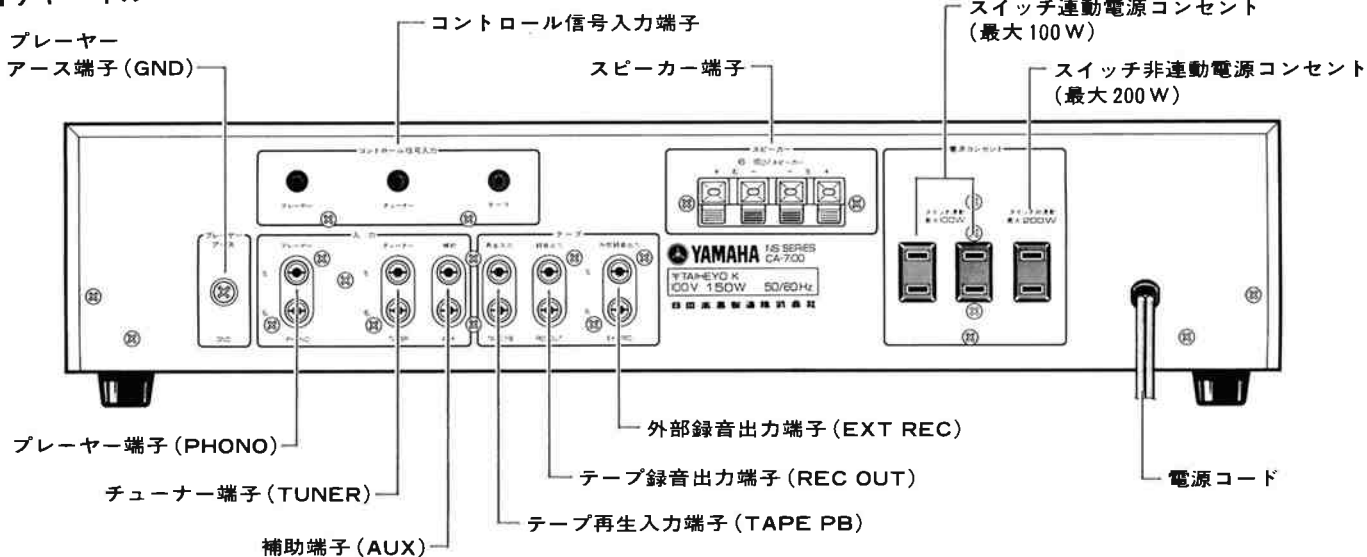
コントロール信号入力端子

スイッチ連動電源コンセント
(最大 100 W)

プレーヤー
アース端子(GND)

スピーカー端子

スイッチ非連動電源コンセント
(最大 200 W)

コントロール信号入力
プレーヤー
チューナー
テープ

スピーカー

電源コンセント
スイッチ連動 最大100W
スイッチ非連動 最大200W

プレーヤーアース
GND

入力
プレーヤー
チューナー
補助
PHONO
TUNER
AUX

テープ
再生入力
録音出力
外部録音出力
TAPE PB
REC OUT
EXT REC

YAMAHA NS SERIES CA-700
〒TAIHEYO K
100V 150W 50/60Hz
日本楽器製造株式会社

プレーヤー端子(PHONO)

チューナー端子(TUNER)

補助端子(AUX)

外部録音出力端子(EXT REC)

テープ録音出力端子(REC OUT)

テープ再生入力端子(TAPE PB)

電源コード